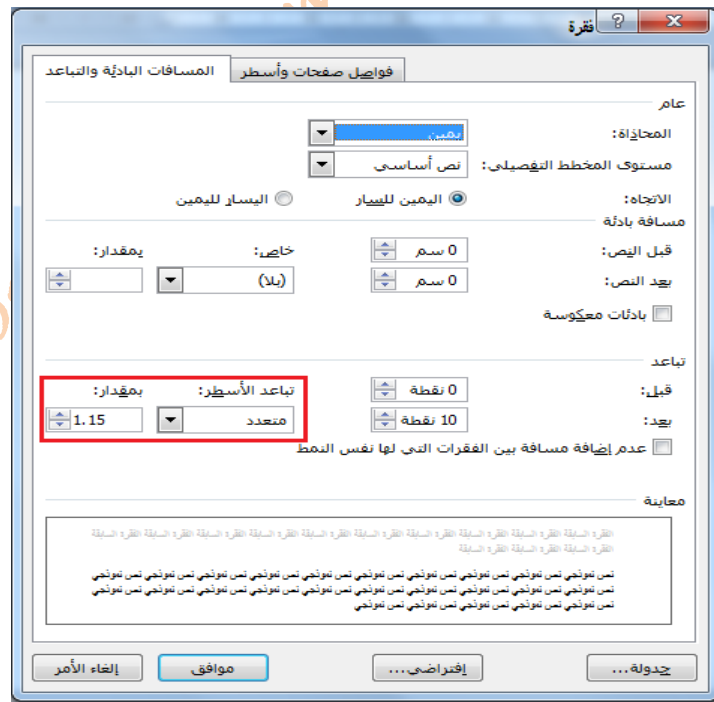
فقرة

المسافات البادئة والتباعد
فواصل صفحات وأسطر

عام
المحاذاة: يمين
مستوى المخطط التفصيلي: نص أساسي
الاتجاه: اليمين لليسار
اليسار لليمين

مسافة بادئة
قبل النص: 0 سم
بعد النص: 0 سم
خاص:
(بلا)
بمقدار:
بادئات معكوسة

تباعد
قبل: 0 نقطة
بعد: 10 نقطة
تباعد الأسطر:
متعدد
بمقدار:
1.15
عدم إضافة مسافة بين الفقرات التي لها نفس النمط

معاينة
الفقرة السابقة الفقرة السابقة الفقرة السابقة الفقرة السابقة الفقرة السابقة الفقرة السابقة الفقرة السابقة الفقرة السابقة الفقرة السابقة الفقرة السابقة الفقرة السابقة الفقرة السابقة الفقرة السابقة
نص نموذجي نص نموذجي نص نموذجي نص نموذجي نص نموذجي نص نموذجي نص نموذجي نص نموذجي نص نموذجي نص نموذجي نص نموذجي نص نموذجي نص نموذجي نص نموذجي نص نموذجي نص نموذجي نص نموذجي نص نموذجي نص نموذجي نص نموذجي نص نموذجي نص نموذجي نص نموذجي نص نموذجي نص نموذجي نص نموذجي نص نموذجي نص نموذجي نص نموذجي نص نموذجي نص نموذجي

جدولة...
إفتراضي...
موافق
إلغاء الأمر